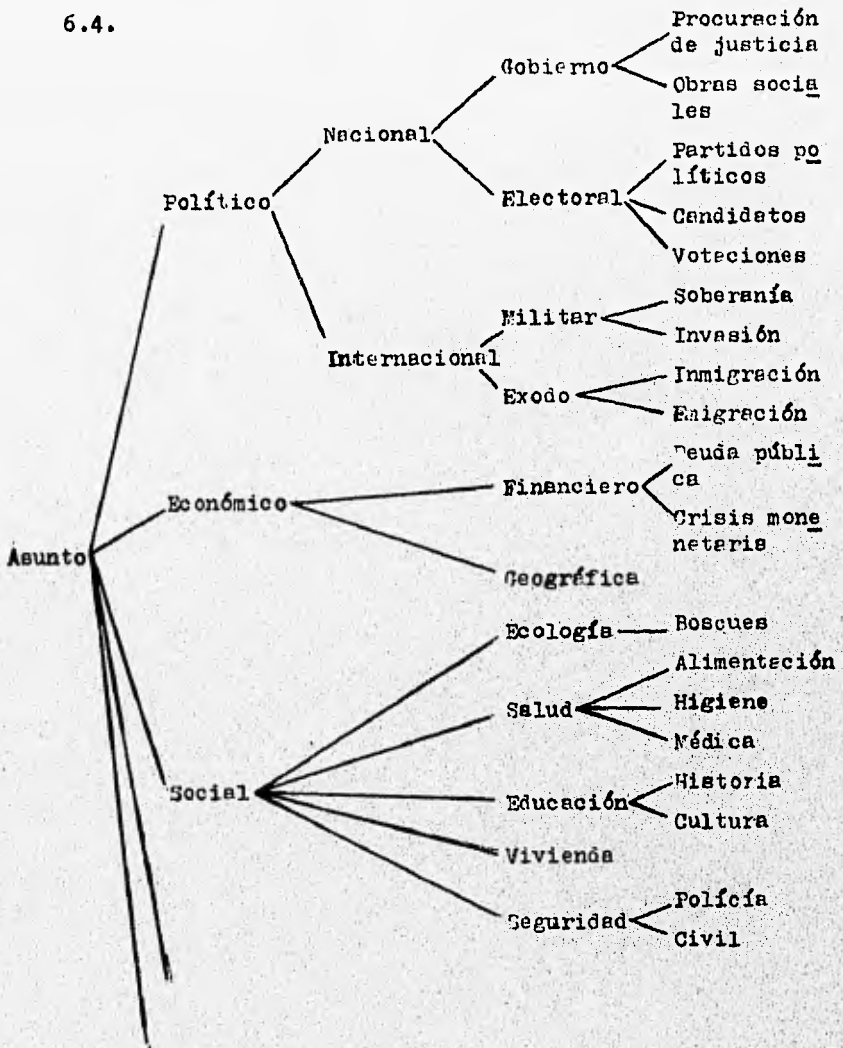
6.4.

Asunto

Político

Nacional

Gobierno

Procuración de justicia

Obras sociales

Electoral

Partidos políticos

Candidatos

Votaciones

Internacional

Militar

Soberanía

Invasión

Exodo

Inmigración

Emigración

Económico

Financiero

Deuda pública

Crisis monenetaria

Geográfica

Social

Ecología

Bosques

Salud

Alimentación

Higiene

Médica

Educación

Historia

Cultura

Vivienda

Seguridad

Policía

Civil